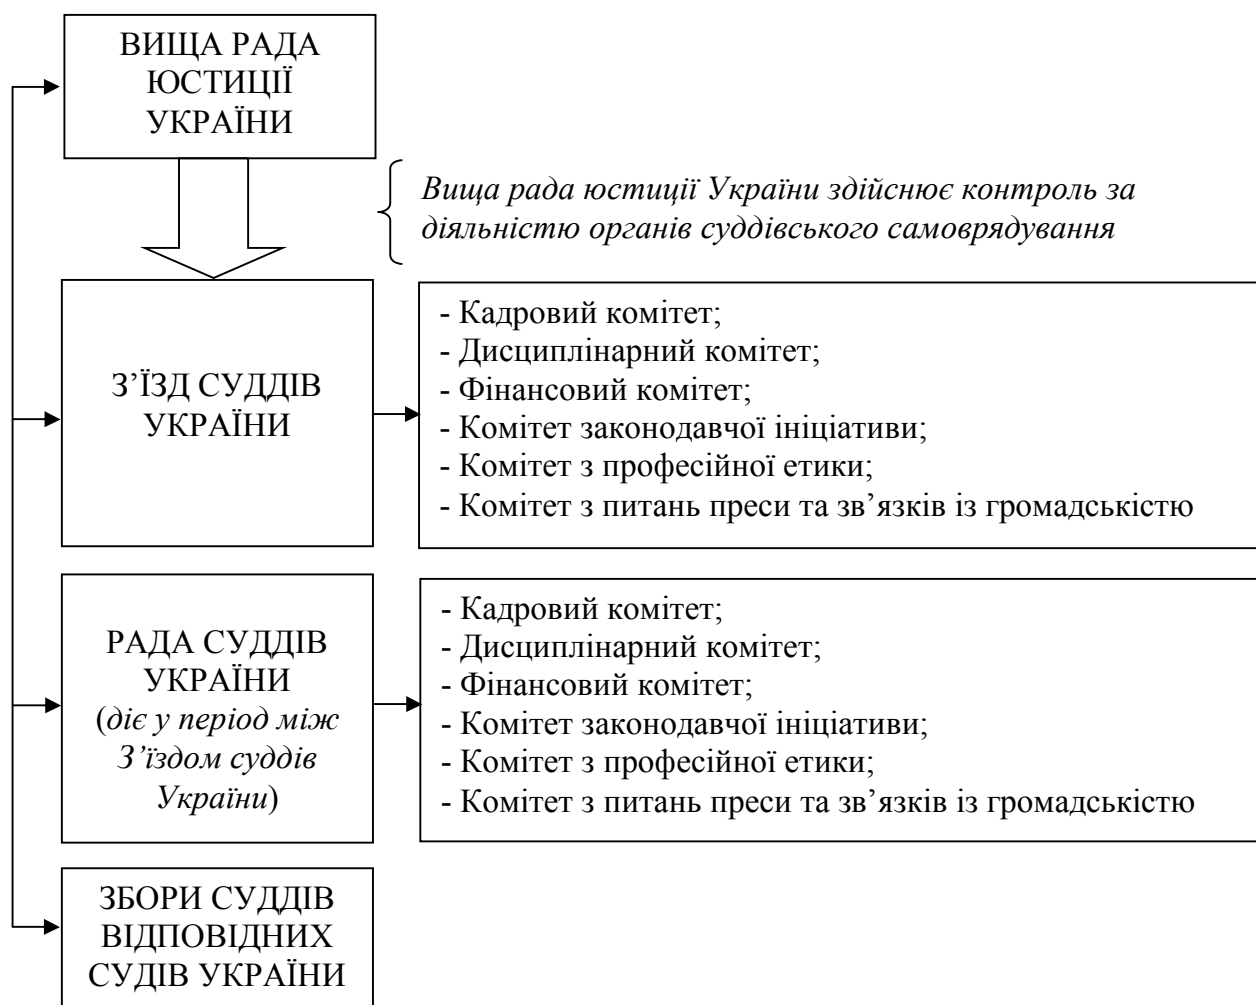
ВИЩА РАДА ЮСТИЦІЇ УКРАЇНИ

Вища рада юстиції України здійснює контроль за діяльністю органів суддівського самоврядування

З'ЇЗД СУДДІВ УКРАЇНИ

- Кадровий комітет;
- Дисциплінарний комітет;
- Фінансовий комітет;
- Комітет законодавчої ініціативи;
- Комітет з професійної етики;
- Комітет з питань преси та зв'язків із громадськістю

РАДА СУДДІВ УКРАЇНИ (діє у період між З'їздом суддів України)

- Кадровий комітет;
- Дисциплінарний комітет;
- Фінансовий комітет;
- Комітет законодавчої ініціативи;
- Комітет з професійної етики;
- Комітет з питань преси та зв'язків із громадськістю

ЗБОРИ СУДДІВ ВІДПОВІДНИХ СУДІВ УКРАЇНИ